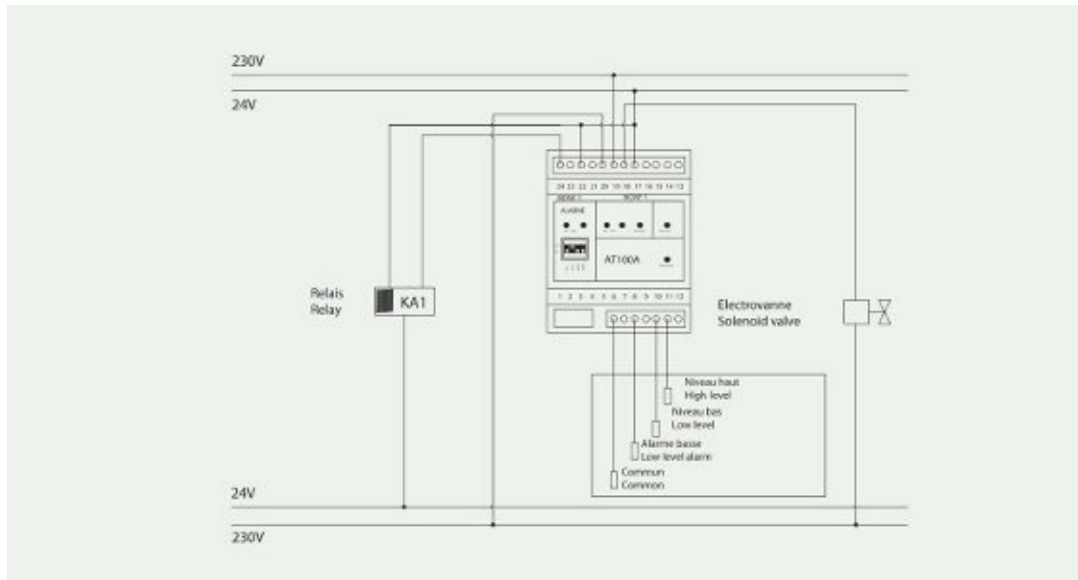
230V

24V

24 23 22 21 20 19 18 17 16 15 14 13

ALARME

AT100A

1 2 3 4 5 6 7 8 9 10 11 12

Relais
Relay

KA1

Electrovanne
Solenoid valve

Niveau haut
High level

Niveau bas
Low level

Alarme basse
Low level alarm

Commun
Common

24V

230V